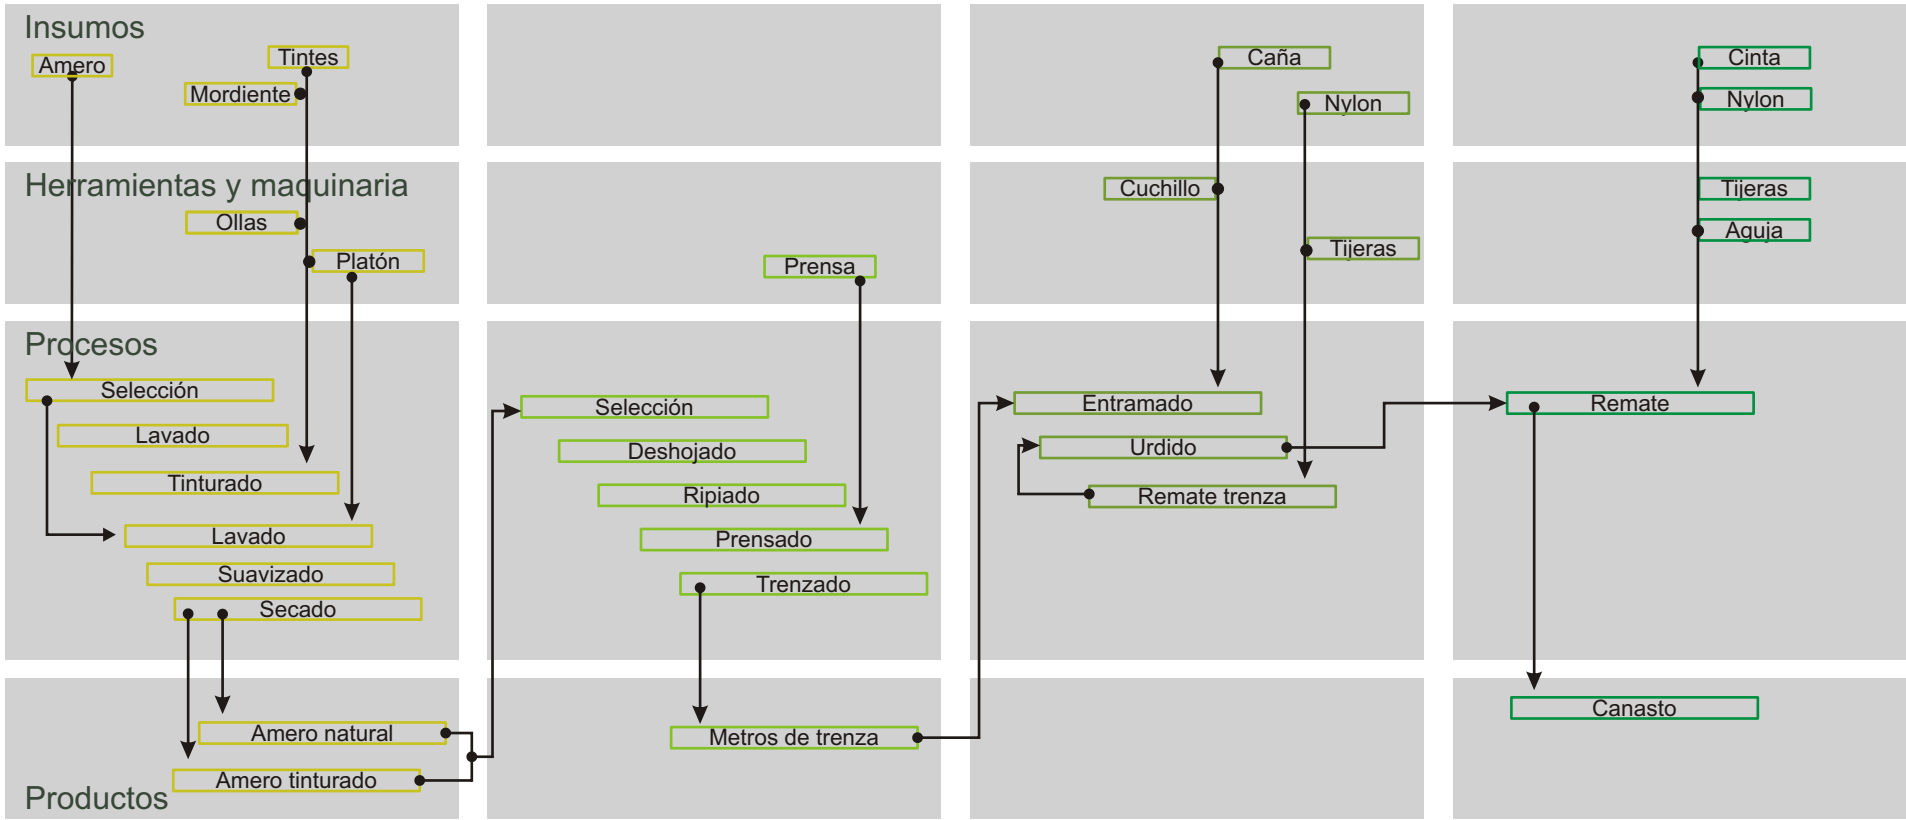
Insumos
Amero
Tintes
Mordiente
Herramientas y maquinaria
Ollas
Platón
Procesos
Selección
Lavado
Tinturado
Lavado
Suavizado
Secado
Amero natural
Amero tinturado
Productos

Prensa
Selección
Deshojado
Ripiado
Prensado
Trenzado
Metros de trenza

Caña
Nylon
Cuchillo
Tijeras
Entramado
Urdido
Remate trenza

Cinta
Nylon
Tijeras
Aguja
Remate
Canasto